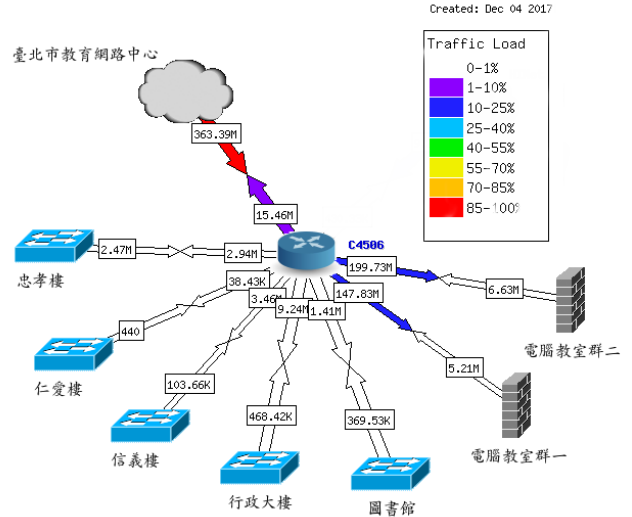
Created: Dec 04 2017

臺北市教育網路中心

Traffic Load
0-1%
1-10%
10-25%
25-40%
40-55%
55-70%
70-85%
85-100%

363.39M

15.46M

C4506

2.47M

2.94M

199.73M

6.63M

38.43K

3.46M

147.83M

9.24M

1.41M

440

5.21M

103.66K

468.42K

369.53K

忠孝樓

仁愛樓

信義樓

行政大樓

圖書館

電腦教室群二

電腦教室群一